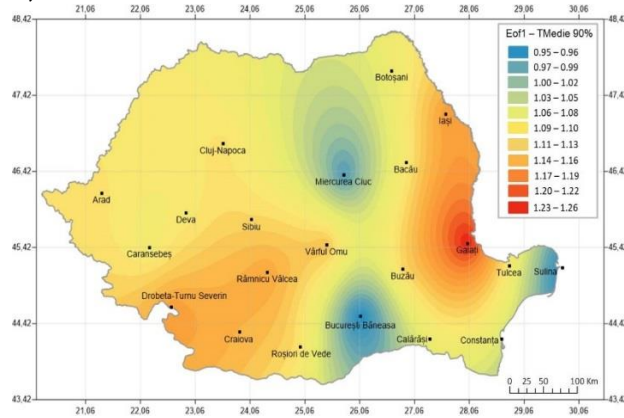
21,06 22,06 23,06 24,06 25,06 26,06 27,06 28,06 29,06 30,06

48,42 47,42 46,42 45,42 44,42 43,42

48,42 47,42 46,42 45,42 44,42 43,42

Eof1 – TMedie 90%

| |
|---|
| 0.95 – 0.96 |
| 0.97 – 0.99 |
| 1.00 – 1.02 |
| 1.03 – 1.05 |
| 1.06 – 1.08 |
| 1.09 – 1.10 |
| 1.11 – 1.13 |
| 1.14 – 1.16 |
| 1.17 – 1.19 |
| 1.20 – 1.22 |
| 1.23 – 1.26 |

Botoșani
Iași
Cluj-Napoca
Bacău
Miercurea Ciuc
Arad
Deva
Sibiu
Caransebeș
Vârful Omu
Galați
Tulcea
Sulina
Râmnicu Vâlcea
Buzău
Drobeta-Turnu Severin
Craiova
Roșiori de Vede
București Băneasa
Călărași
Constanța

0 25 50 100 Km

21,06 22,06 23,06 24,06 25,06 26,06 27,06 28,06 29,06 30,06